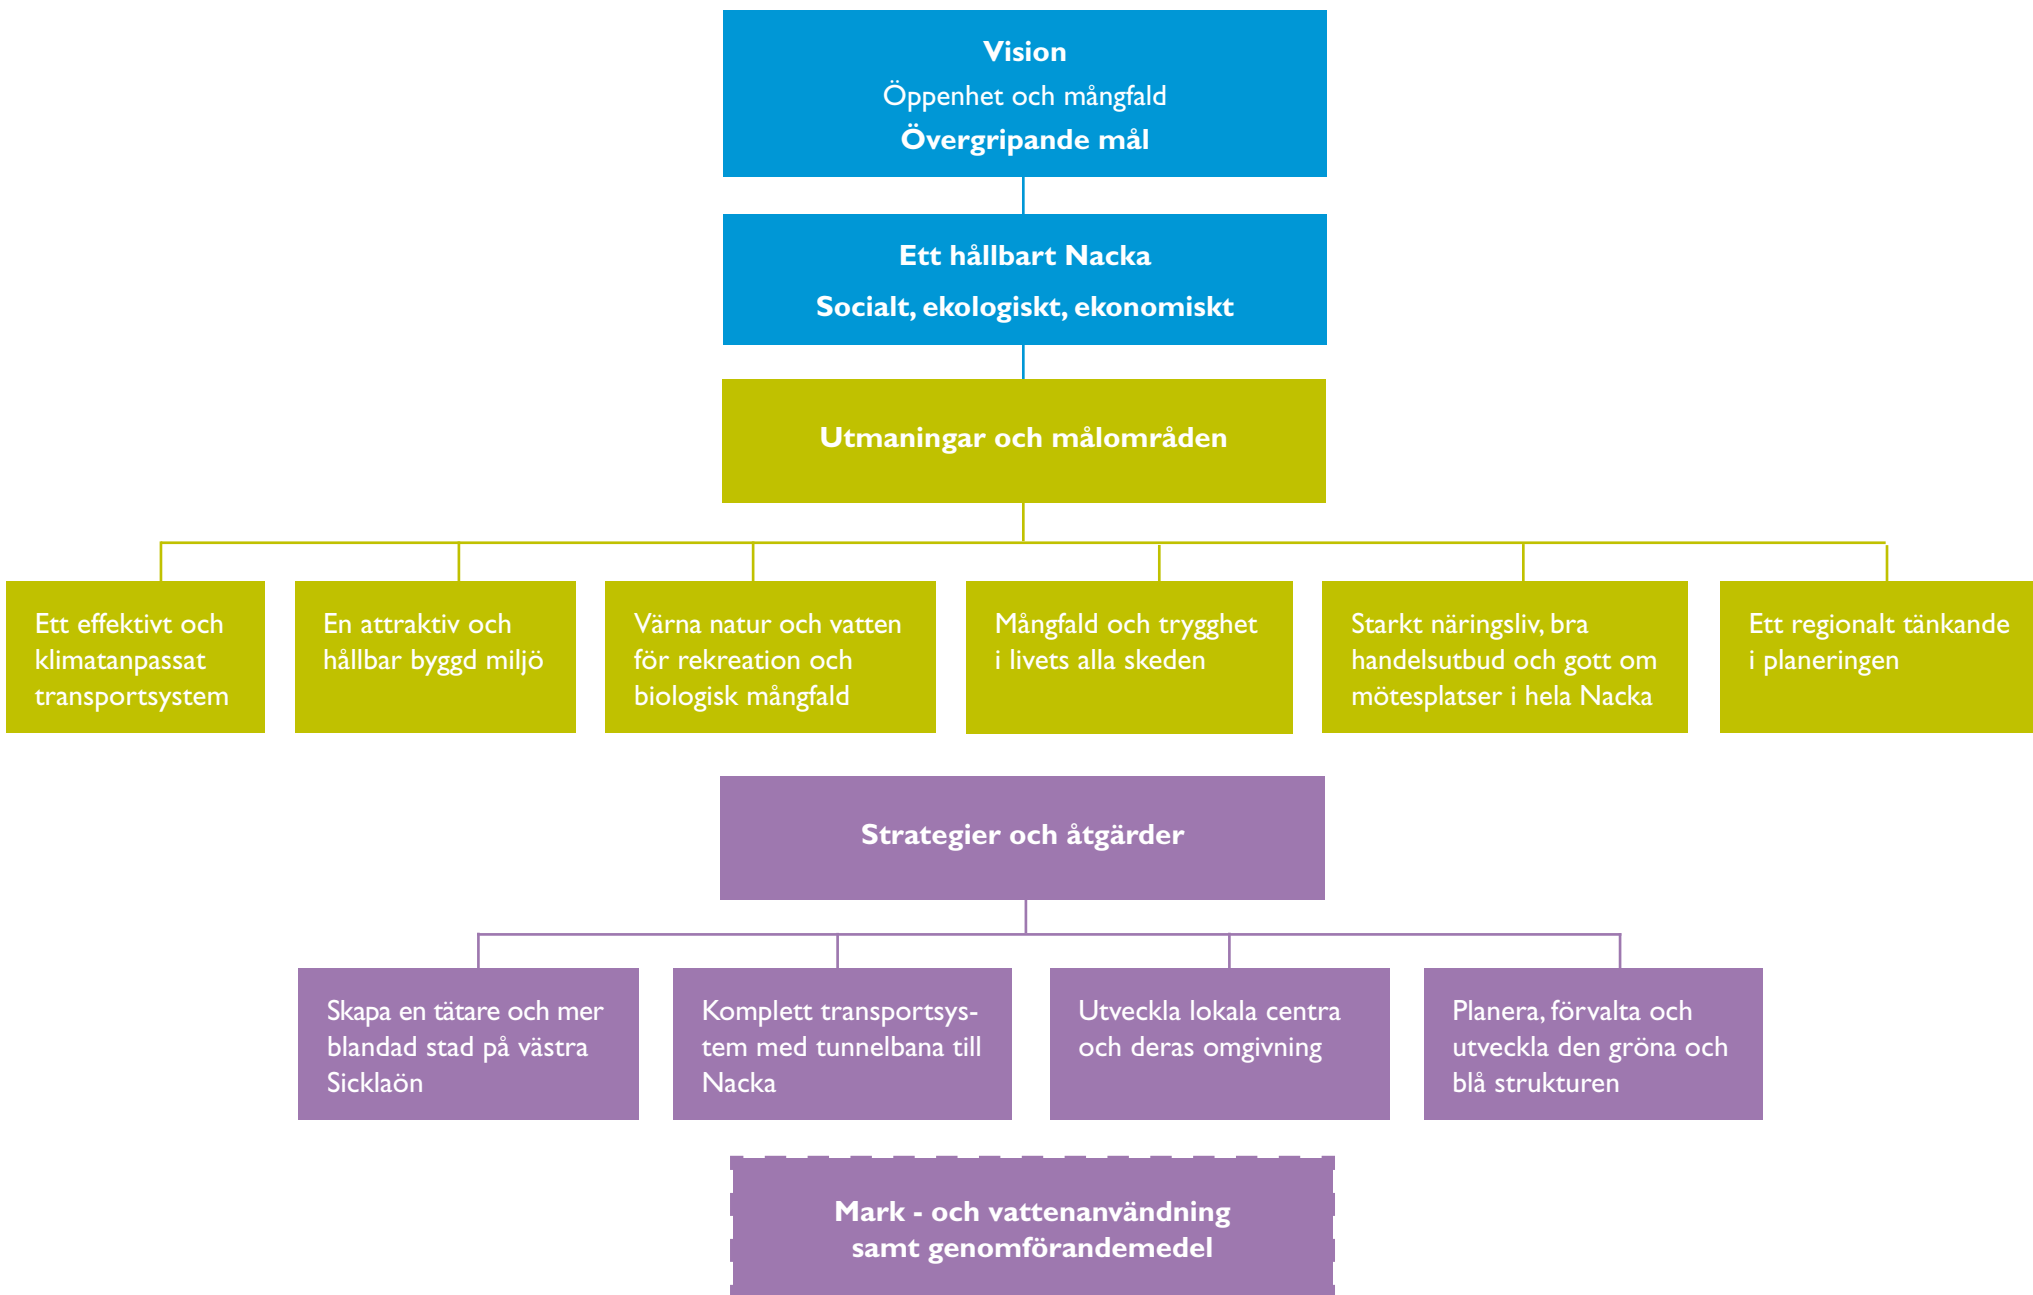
Vision
Öppenhet och mångfald
Övergripande mål

Ett hållbart Nacka
Socialt, ekologiskt, ekonomiskt

Utmaningar och målområden

Ett effektivt och klimatanpassat transportsystem

En attraktiv och hållbar byggd miljö

Värna natur och vatten för rekreation och biologisk mångfald

Mångfald och trygghet i livets alla skeden

Starkt näringsliv, bra handelsutbud och gott om mötesplatser i hela Nacka

Ett regionalt tänkande i planeringen

Strategier och åtgärder

Skapa en tätare och mer blandad stad på västra Sicklaön

Komplett transportsystem med tunnelbana till Nacka

Utveckla lokala centra och deras omgivning

Planera, förvalta och utveckla den gröna och blå strukturen

Mark - och vattenanvändning samt genomförandemedel